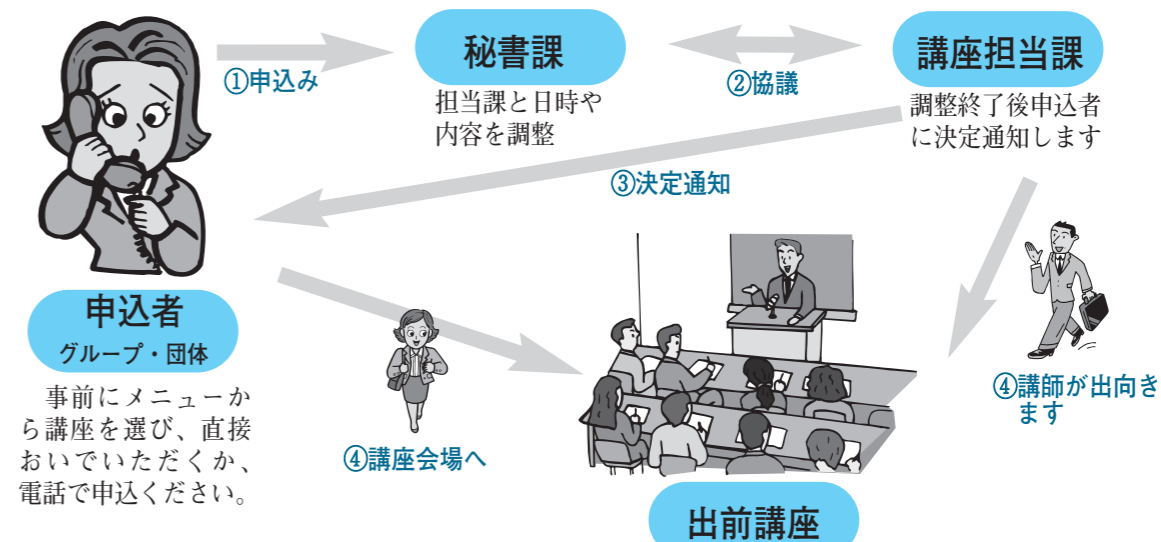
①申込み

秘書課

担当課と日時や内容を調整

②協議

講座担当課

調整終了後申込者に決定通知します

③決定通知

申込者
グループ・団体

事前にメニューから講座を選び、直接おいでいただくか、電話で申込ください。

④講座会場へ

④講師が出向きます

出前講座